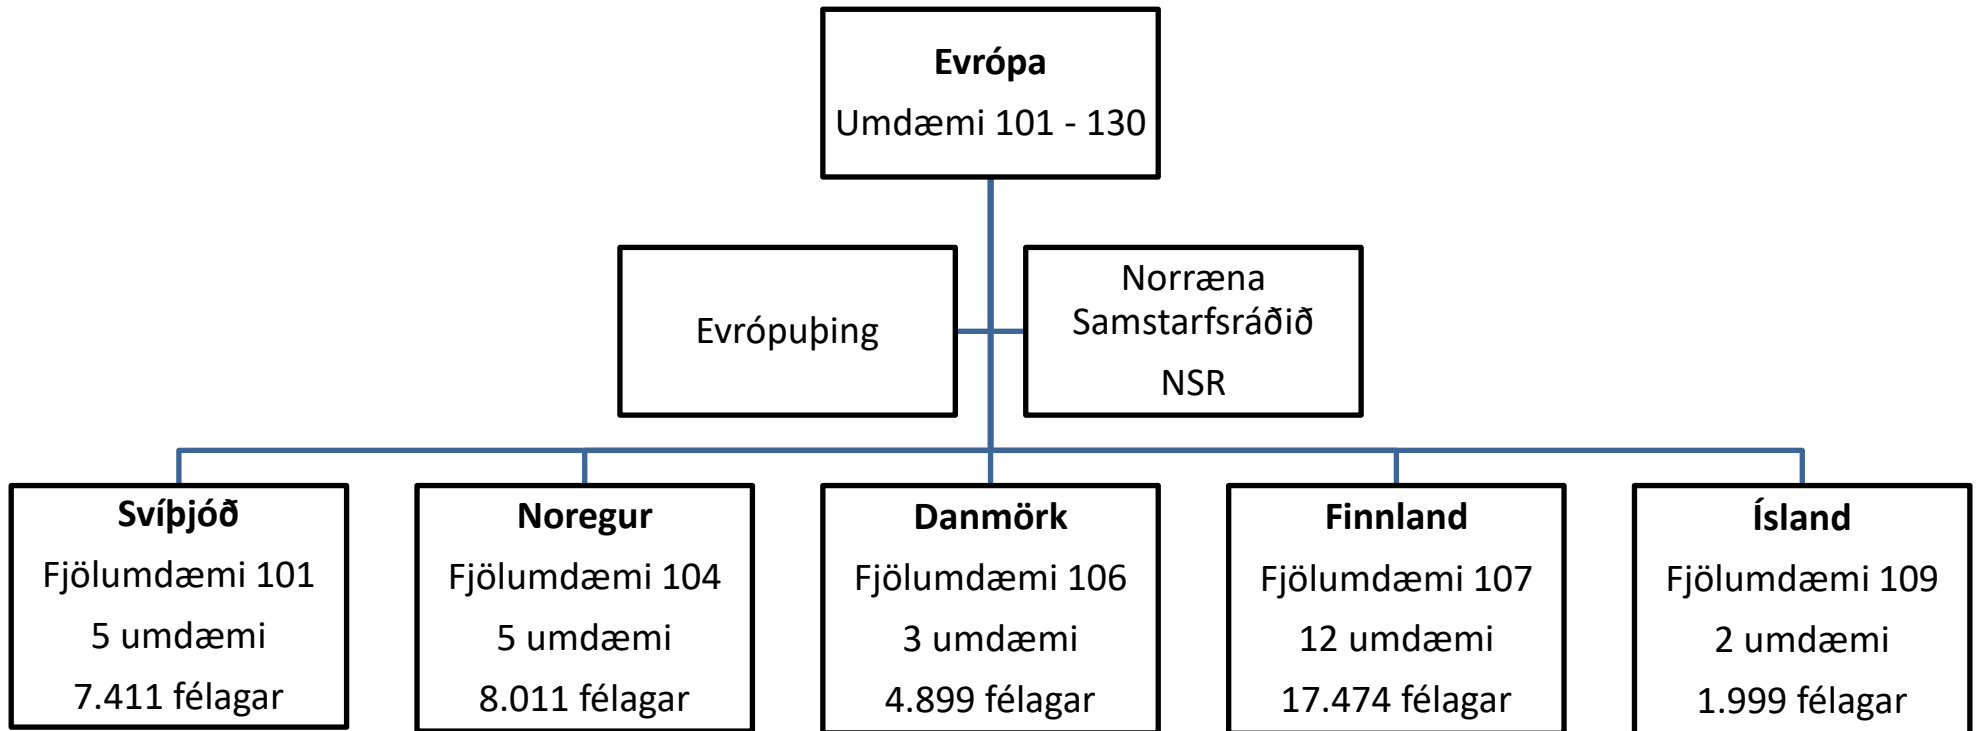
**Evrópa**
Umdæmi 101 - 130

Evrópuþing

Norræna Samstarfsráðið
NSR

**Svíþjóð**
Fjölumdæmi 101
5 umdæmi
7.411 félagar

**Noregur**
Fjölumdæmi 104
5 umdæmi
8.011 félagar

**Danmörk**
Fjölumdæmi 106
3 umdæmi
4.899 félagar

**Finnland**
Fjölumdæmi 107
12 umdæmi
17.474 félagar

**Ísland**
Fjölumdæmi 109
2 umdæmi
1.999 félagar